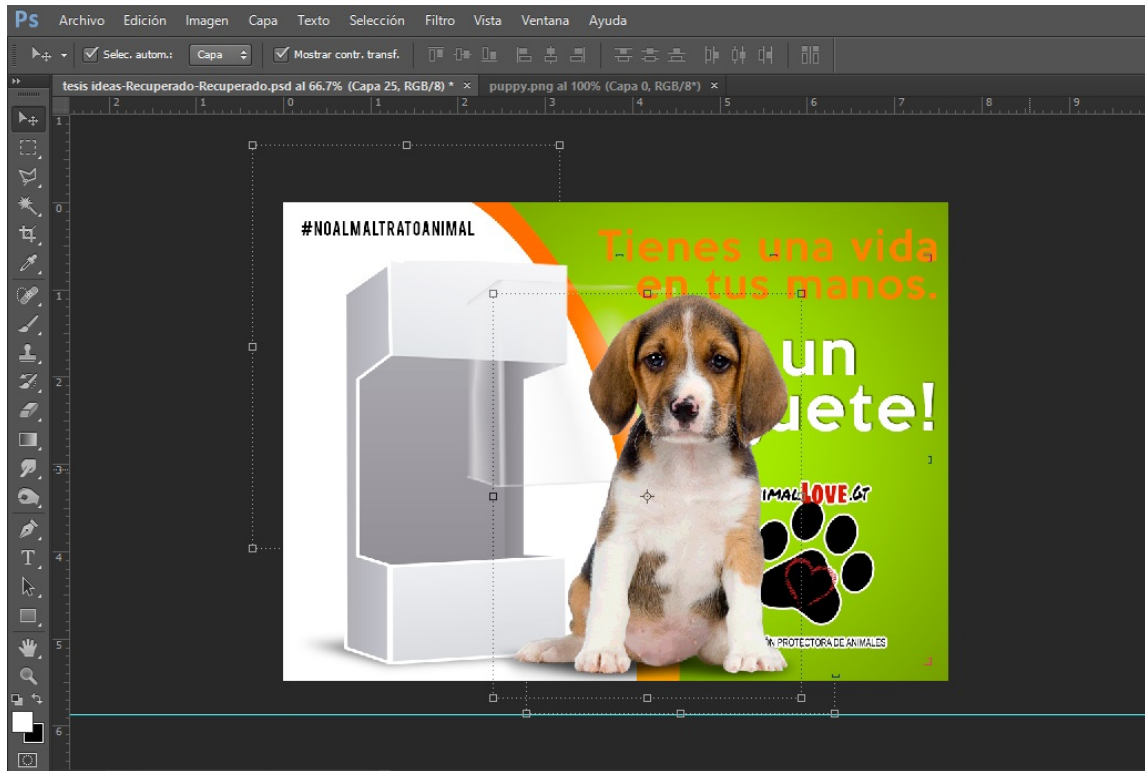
Ps Archivo Edición Imagen Capa Texto Selección Filtro Vista Ventana Ayuda

Selec. autom.: Capa Mostrar contr. transf.

tesis ideas-Recuperado-Recuperado.psd al 66.7% (Capa 25, RGB/8) * × puppy.png al 100% (Capa 0, RGB/8*) ×

2 1 0 1 2 3 4 5 6 7 8 9

1 0 1 2 3 4 5 6

#NOALMALTRATOANIMAL

Tienes una vida en tus manos.

un
uete!

IMALLOVE.GT

PROTECTORA DE ANIMALES